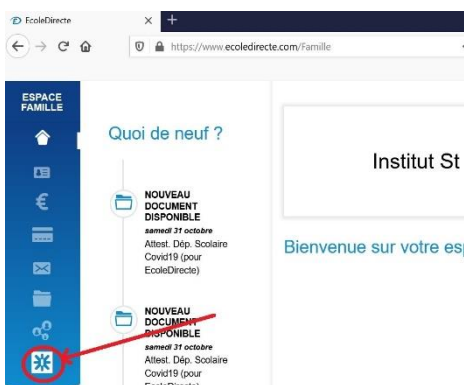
EcoleDirecte
https://www.ecoledirecte.com/Famille

ESPACE FAMILLE

€

Quoi de neuf ?

NOUVEAU DOCUMENT DISPONIBLE
samedi 31 octobre
Attest. Dép. Scolaire Covid19 (pour EcoleDirecte)

NOUVEAU DOCUMENT DISPONIBLE
samedi 31 octobre
Attest. Dép. Scolaire Covid19 (pour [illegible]

Institut St

Bienvenue sur votre esp